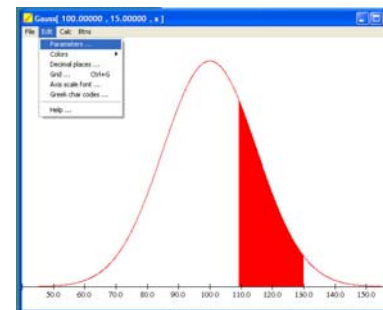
Gauss[ 100.00000 , 15.00000 , x ]

File Edit Calc Btns

Parameters ...
Colors
Decimal places ...
Grid ... Ctrl+G
Axis scale font ...
Greek char codes ...
Help ...

50.0 60.0 70.0 80.0 90.0 100.0 110.0 120.0 130.0 140.0 150.0